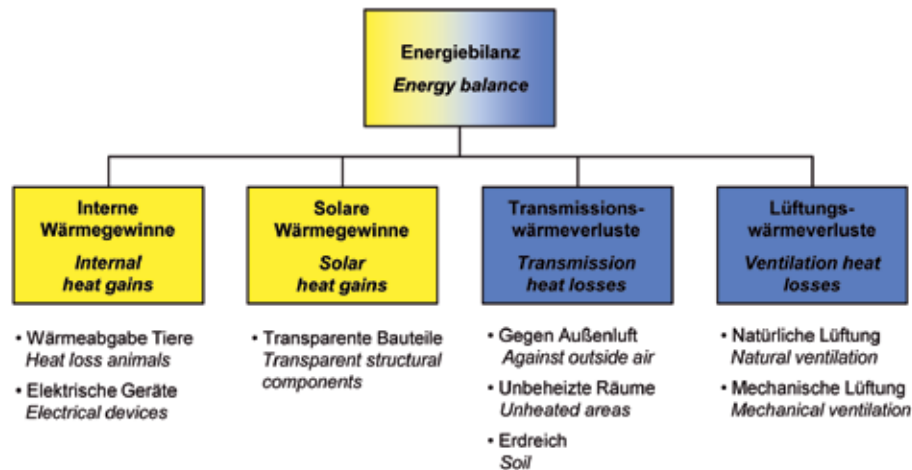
Energiebilanz
Energy balance

Interne Wärmegewinne
Internal heat gains

• Wärmeabgabe Tiere
Heat loss animals
• Elektrische Geräte
Electrical devices

Solare Wärmegewinne
Solar heat gains

• Transparente Bauteile
Transparent structural components

Transmissionswärmeverluste
Transmission heat losses

• Gegen Außenluft
Against outside air
• Unbeheizte Räume
Unheated areas
• Erdreich
Soil

Lüftungswärmeverluste
Ventilation heat losses

• Natürliche Lüftung
Natural ventilation
• Mechanische Lüftung
Mechanical ventilation